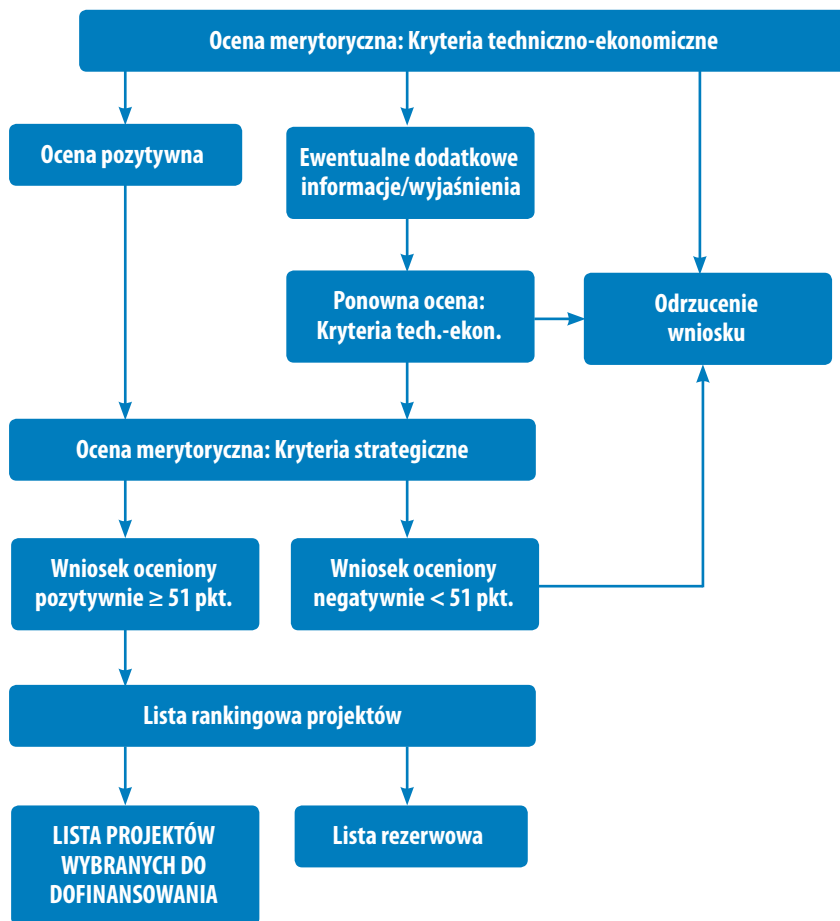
Ocena merytoryczna: Kryteria techniczno-ekonomiczne

Ocena pozytywna

Ewentualne dodatkowe informacje/wyjaśnienia

Ponowna ocena: Kryteria tech.-ekon.

Odrzucenie wniosku

Ocena merytoryczna: Kryteria strategiczne

Wniosek oceniony pozytywnie $\geq$ 51 pkt.

Wniosek oceniony negatywnie $<$ 51 pkt.

Lista rankingowa projektów

LISTA PROJEKTÓW WYBRANYCH DO DOFINANSOWANIA

Lista rezerwowa